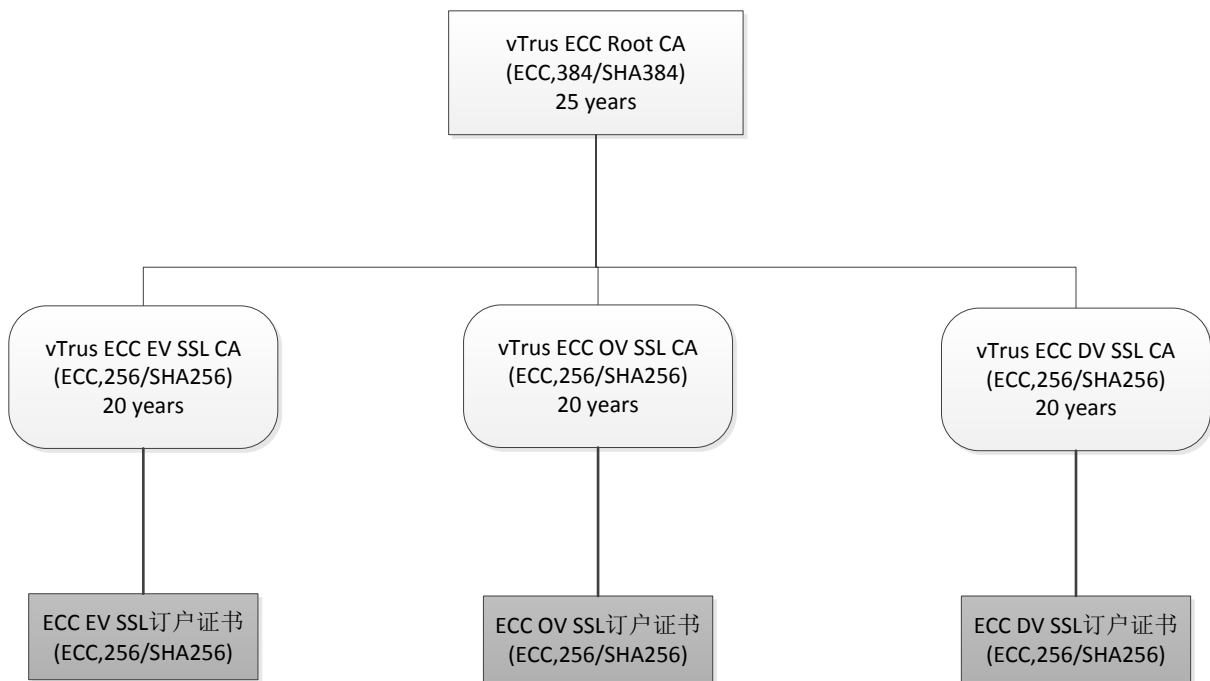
vTrus ECC Root CA
(ECC,384/SHA384)
25 years

vTrus ECC EV SSL CA
(ECC,256/SHA256)
20 years

vTrus ECC OV SSL CA
(ECC,256/SHA256)
20 years

vTrus ECC DV SSL CA
(ECC,256/SHA256)
20 years

ECC EV SSL订户证书
(ECC,256/SHA256)

ECC OV SSL订户证书
(ECC,256/SHA256)

ECC DV SSL订户证书
(ECC,256/SHA256)